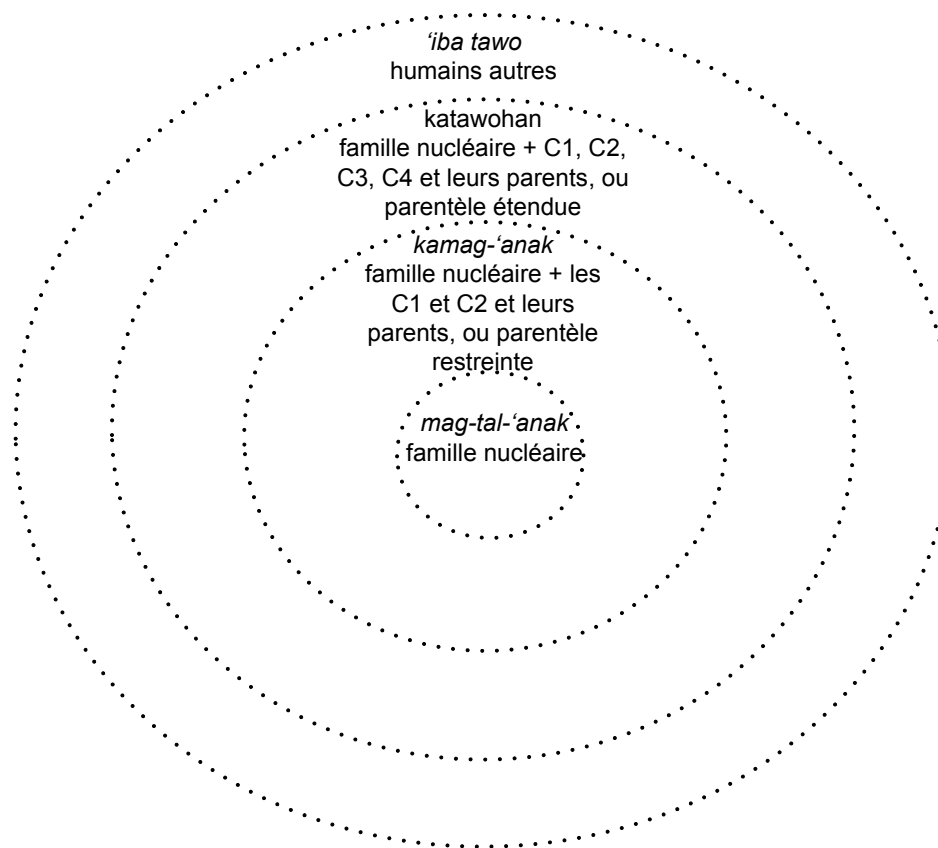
'iba tawo
humains autres

katawohan
famille nucléaire + C1, C2, C3, C4 et leurs parents, ou parentèle étendue

kamag-'anak
famille nucléaire + les C1 et C2 et leurs parents, ou parentèle restreinte

mag-tal-'anak
famille nucléaire